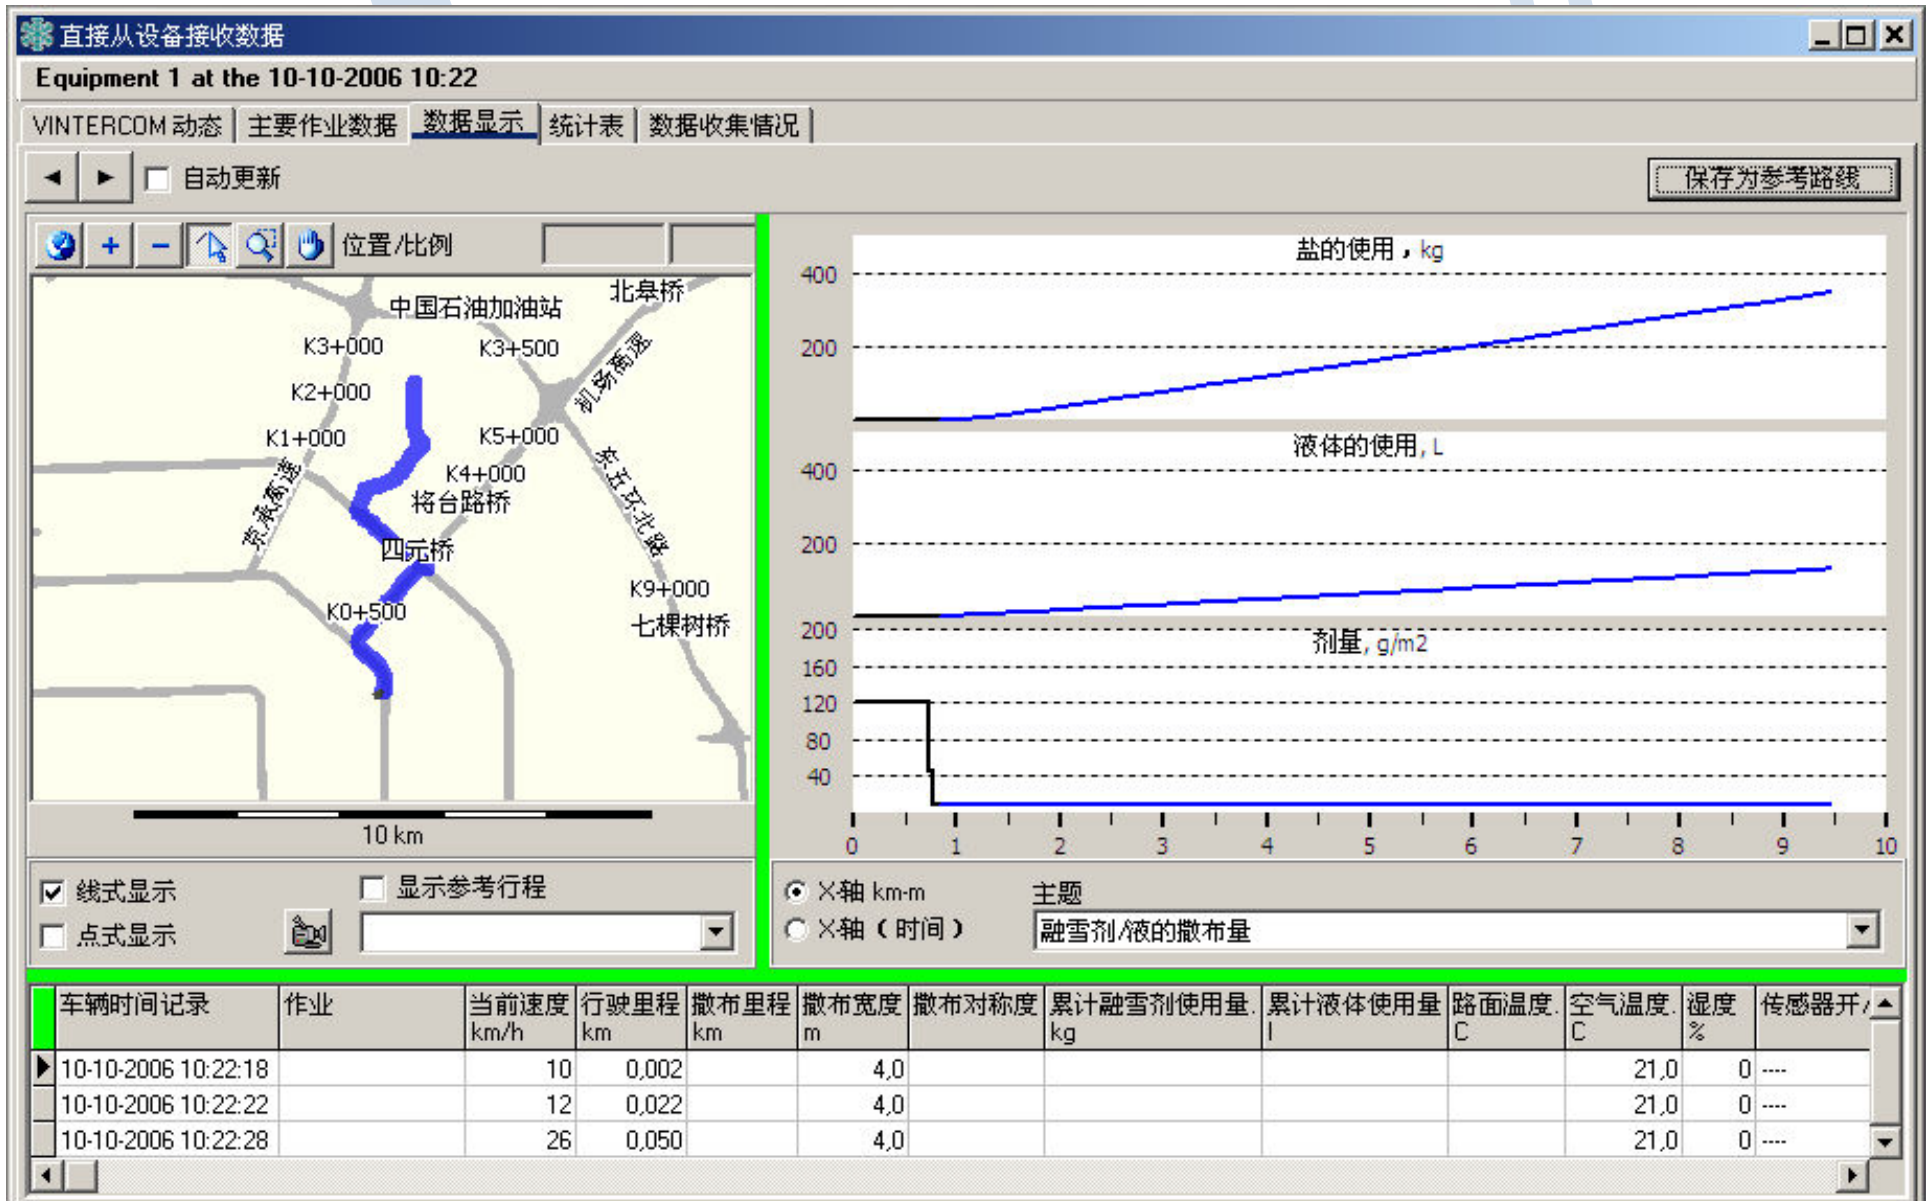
直接从设备接收数据

Equipment 1 at the 10-10-2006 10:22

VINTERCOM 动态 | 主要作业数据 | 数据显示 | 统计表 | 数据收集情况

◄ ► 自动更新

保存为参考路线

位置/比例

中国石油加油站
北皋桥
K3+000
K3+500
机场高速
K2+000
K1+000
K5+000
K4+000
京承高速
将台路桥
东五环北段
四元桥
K9+000
K0+500
七棵树桥

10 km

盐的使用，kg
400
200

液体的使用, L
400
200

剂量, g/m2
200
160
120
80
40

0 1 2 3 4 5 6 7 8 9 10

线式显示
显示参考行程
点式显示

X轴 km-m
X轴（时间）
主题
融雪剂/液的撒布量

| 车辆时间记录 | 作业 | 当前速度 km/h | 行驶里程 km | 撒布里程 km | 撒布宽度 m | 撒布对称度 | 累计融雪剂使用量 kg | 累计液体使用量 l | 路面温度 C | 空气温度 C | 湿度 % | 传感器开 |
|---|---|---|---|---|---|---|---|---|---|---|---|---|
| 10-10-2006 10:22:18 | | 10 | 0,002 | | 4,0 | | | | | 21,0 | 0 | ---- |
| 10-10-2006 10:22:22 | | 12 | 0,022 | | 4,0 | | | | | 21,0 | 0 | ---- |
| 10-10-2006 10:22:28 | | 26 | 0,050 | | 4,0 | | | | | 21,0 | 0 | ---- |